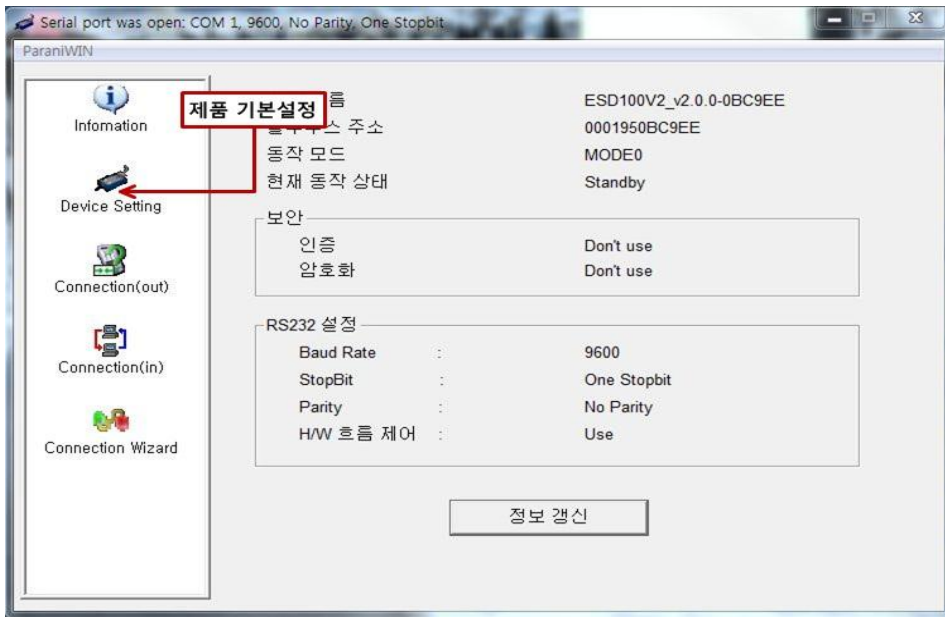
Serial port was open: COM 1, 9600, No Parity, One Stopbit

ParaniWIN

Infomation

Device Setting

Connection(out)

Connection(in)

Connection Wizard

제품 기본설정

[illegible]름 ESD100V2_v2.0.0-0BC9EE

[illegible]스 주소 0001950BC9EE

동작 모드 MODE0

현재 동작 상태 Standby

보안

인증 Don't use

암호화 Don't use

RS232 설정

Baud Rate : 9600

StopBit : One Stopbit

Parity : No Parity

H/W 흐름 제어 : Use

정보 갱신